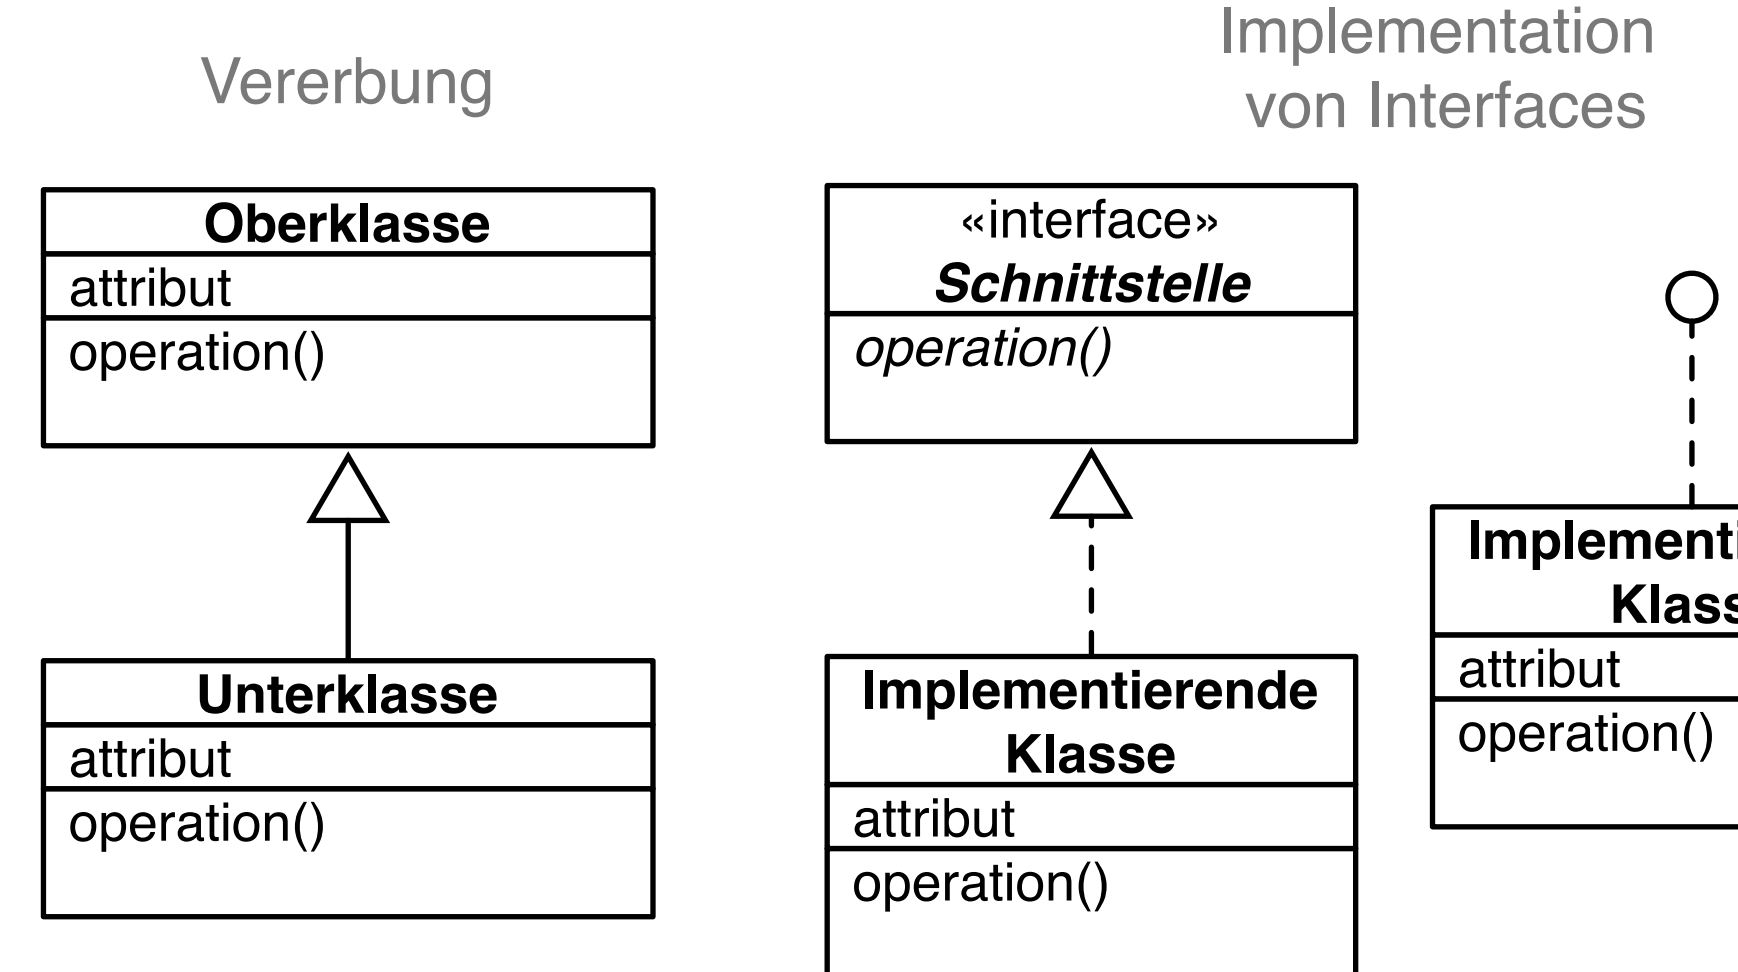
Vererbung

Oberklasse
attribut
operation()

Unterklasse
attribut
operation()

Implementation von Interfaces

«interface»
Schnittstelle
operation()

Implementierende Klasse
attribut
operation()

Implementi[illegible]
Klass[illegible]
attribut
operation()